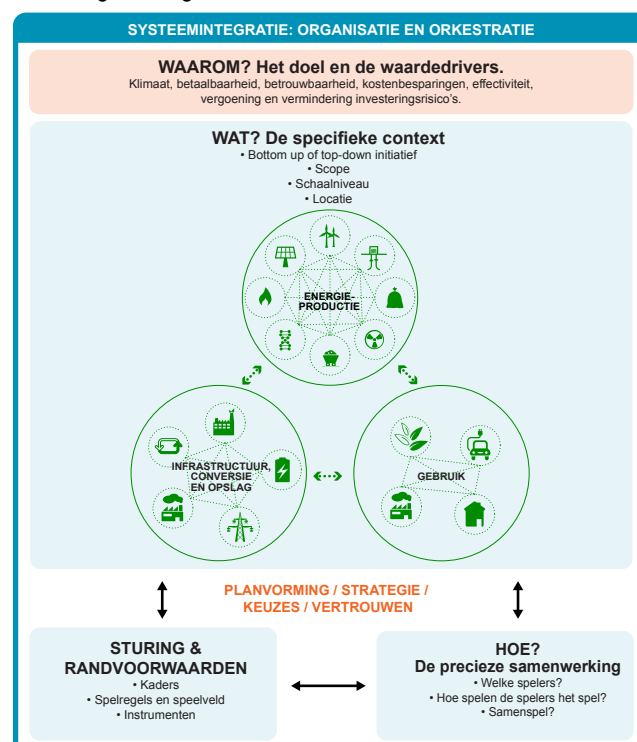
SYSTEEMINTEGRATIE: ORGANISATIE EN ORKESTRATIE

WAAROM? Het doel en de waardedrivers.
Klimaat, betaalbaarheid, betrouwbaarheid, kostenbesparingen, effectiviteit, vergoening en vermindering investeringsrisico's.

WAT? De specifieke context
• Bottom up of top-down initiatief
• Scope
• Schaalniveau
• Locatie

ENERGIE-PRODUCTIE

INFRASTRUCTUUR, CONVERSIE EN OPSLAG

GEBRUIK

PLANVORMING / STRATEGIE / KEUZES / VERTROUWEN

STURING & RANDVOORWAARDEN
• Kaders
• Spelregels en speelveld
• Instrumenten

HOE?
De precieze samenwerking
• Welke spelers?
• Hoe spelen de spelers het spel?
• Samenspel?